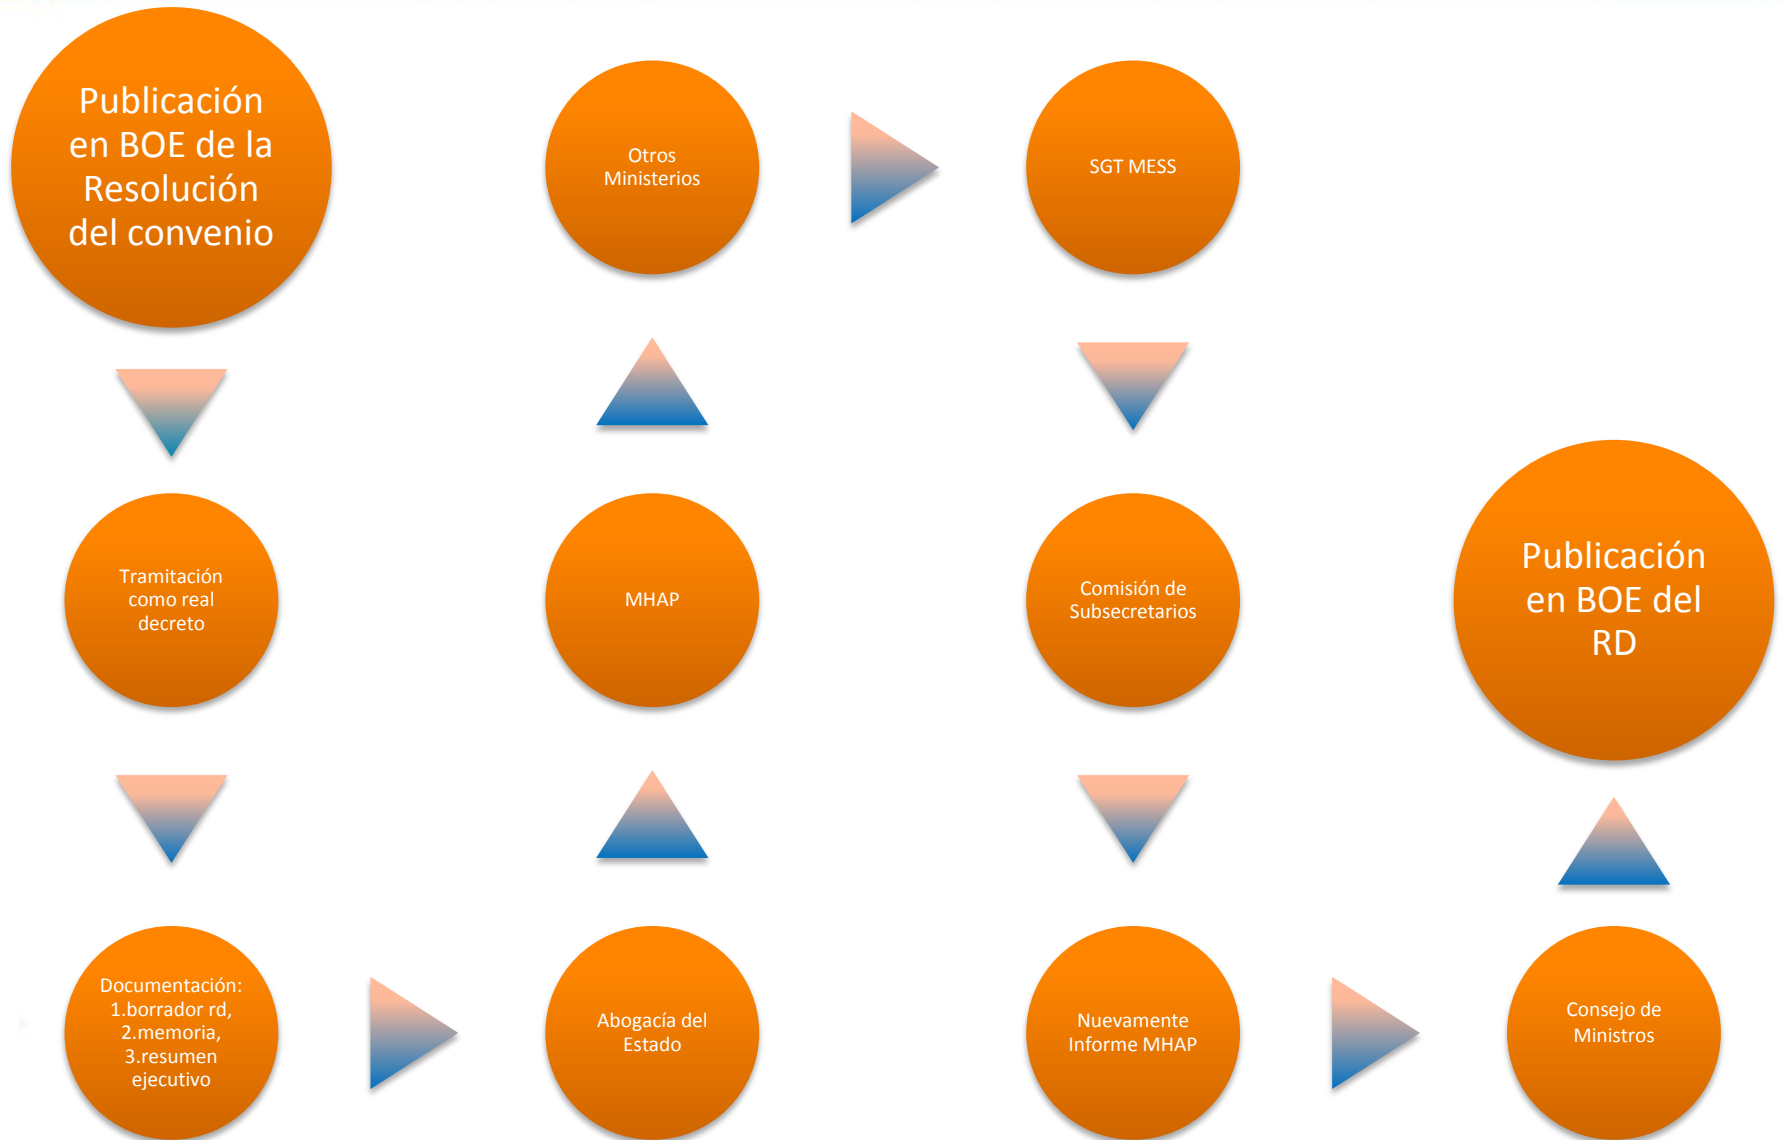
Publicación en BOE de la Resolución del convenio

Tramitación como real decreto

Documentación: 1.borrador rd, 2.memoria, 3.resumen ejecutivo

Abogacía del Estado

MHAP

Otros Ministerios

SGT MESS

Comisión de Subsecretarios

Nuevamente Informe MHAP

Consejo de Ministros

Publicación en BOE del RD